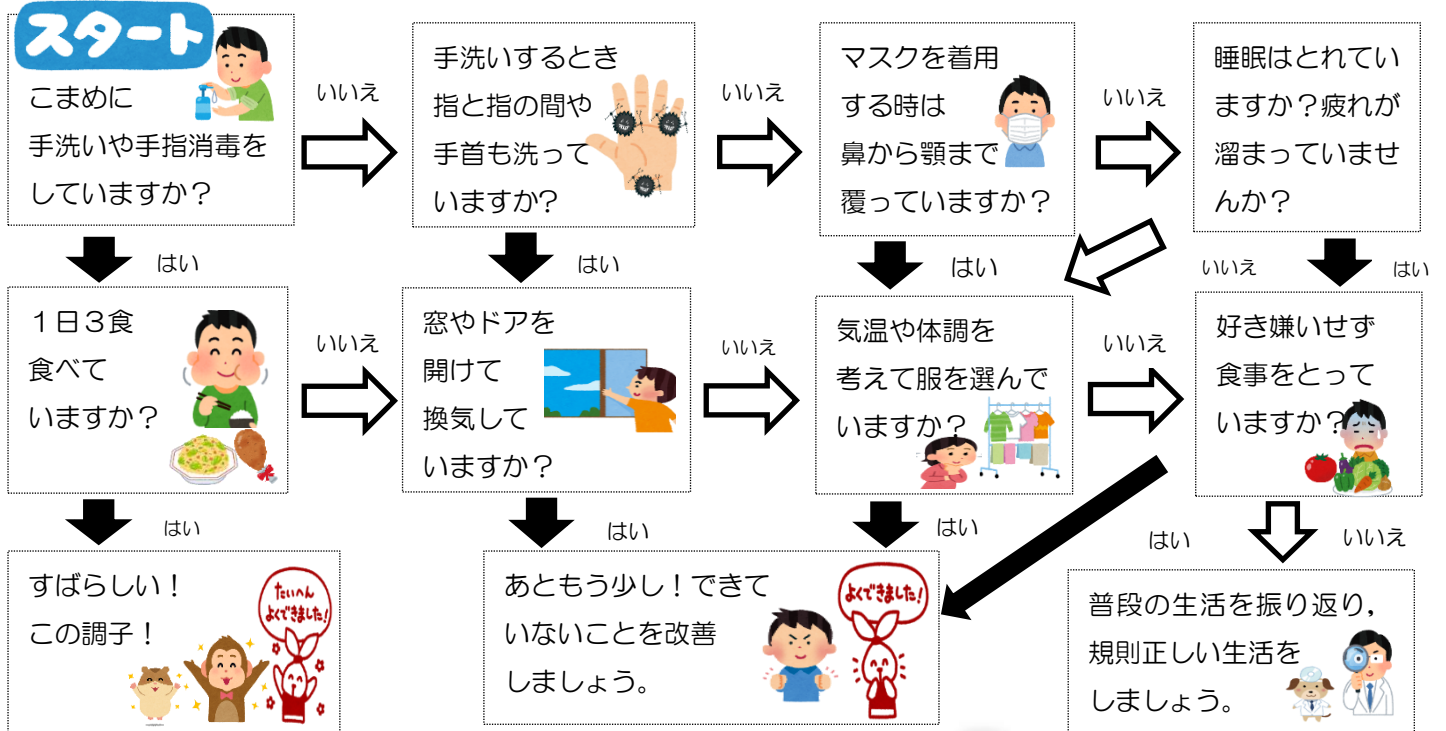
スタート

こまめに
手洗いや手指消毒をしていますか？

いいえ

手洗いするとき
指と指の間や
手首も洗って
いますか?

いいえ

マスクを着用
する時は
鼻から顎まで
覆っていますか？

いいえ

睡眠はとれていますか？疲れが溜まっていませんか？

はい

はい

はい

いいえ

はい

１日３食
食べて
いますか？

いいえ

窓やドアを
開けて
換気して
いますか？

いいえ

気温や体調を
考えて服を選んで
いますか？

いいえ

好き嫌いせず
食事をとって
いますか？

はい

はい

はい

はい

いいえ

すばらしい！
この調子！

たいへん
よくできました！

あともう少し！できていないことを改善
しましょう。

よくできました！

普段の生活を振り返り，
規則正しい生活を
しましょう。